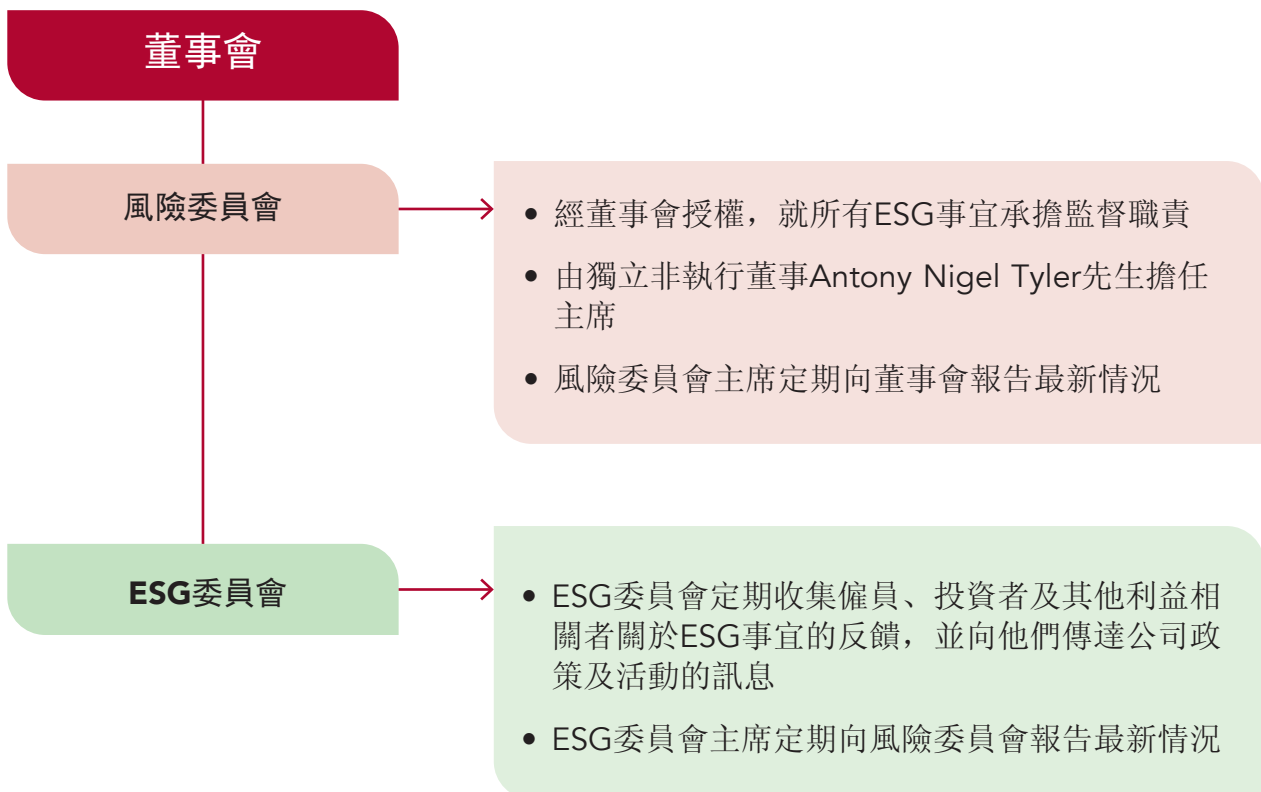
董事會

風險委員會

• 經董事會授權，就所有ESG事宜承擔監督職責
• 由獨立非執行董事Antony Nigel Tyler先生擔任主席
• 風險委員會主席定期向董事會報告最新情況

ESG委員會

• ESG委員會定期收集僱員、投資者及其他利益相關者關於ESG事宜的反饋，並向他們傳達公司政策及活動的訊息
• ESG委員會主席定期向風險委員會報告最新情況